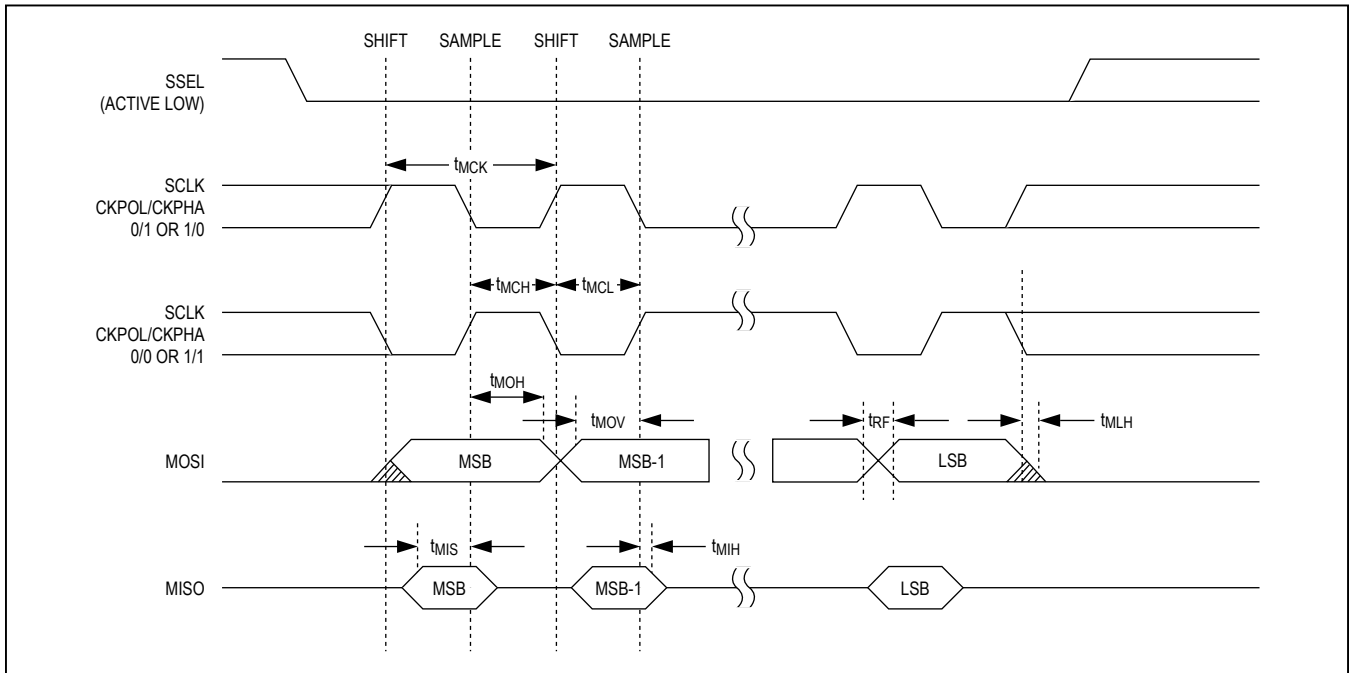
SHIFT SAMPLE SHIFT SAMPLE

SSEL
(ACTIVE LOW)

$t_{MCK}$

SCLK
CKPOL/CKPHA
0/1 OR 1/0

$t_{MCH}$ $t_{MCL}$

SCLK
CKPOL/CKPHA
0/0 OR 1/1

$t_{MOH}$

$t_{MOV}$

$t_{RF}$

$t_{MLH}$

MOSI

MSB

MSB-1

LSB

$t_{MIS}$

$t_{MIH}$

MISO

MSB

MSB-1

LSB